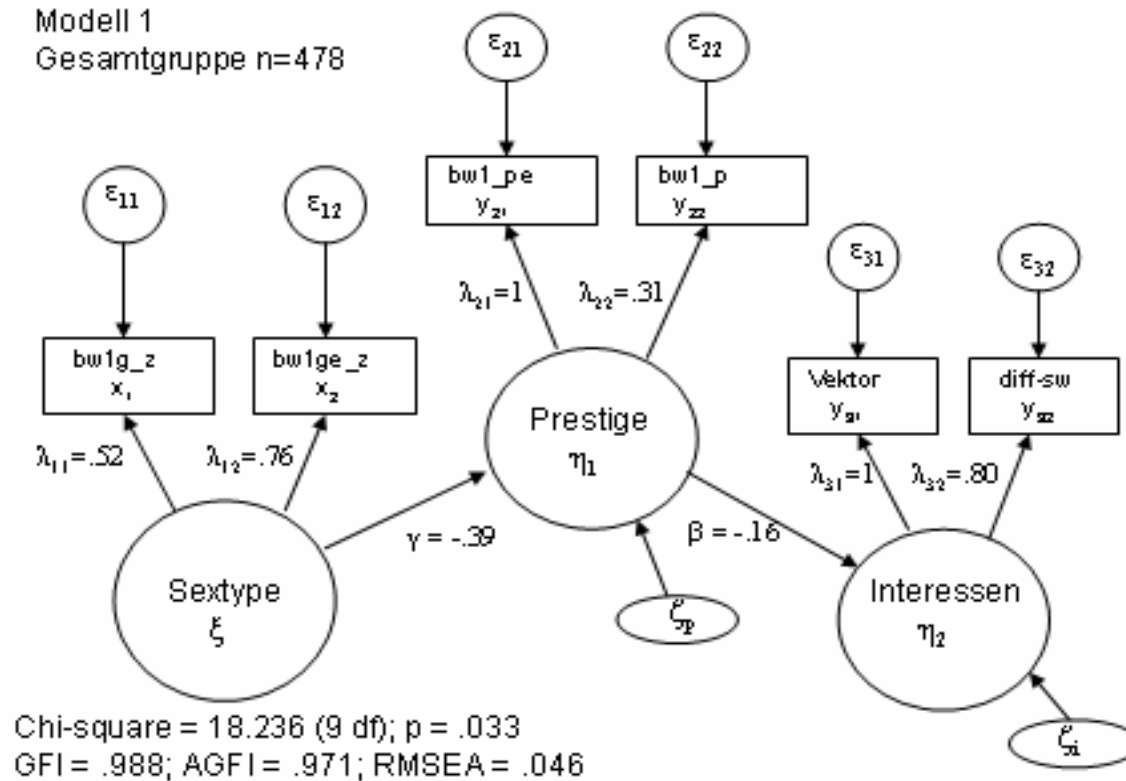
Modell 1
Gesamtgruppe n=478

$\varepsilon_{21}$

$\varepsilon_{22}$

bw1_pe
$y_{21}$

bw1_p
$y_{22}$

$\varepsilon_{11}$

$\varepsilon_{12}$

$\lambda_{21}=1$

$\lambda_{22}=.31$

$\varepsilon_{31}$

$\varepsilon_{32}$

bw1g_z
$x_1$

bw1ge_z
$x_2$

Prestige
$\eta_1$

Vektor
$y_{31}$

diff-sw
$y_{32}$

$\lambda_{11}=.52$

$\lambda_{12}=.76$

$\lambda_{31}=1$

$\lambda_{32}=.80$

$\gamma$ = -.39

$\beta$ = -.16

Sextype
$\xi$

$\zeta_p$

Interessen
$\eta_2$

$\zeta_i$

Chi-square = 18.236 (9 df); p = .033
GFI = .988; AGFI = .971; RMSEA = .046